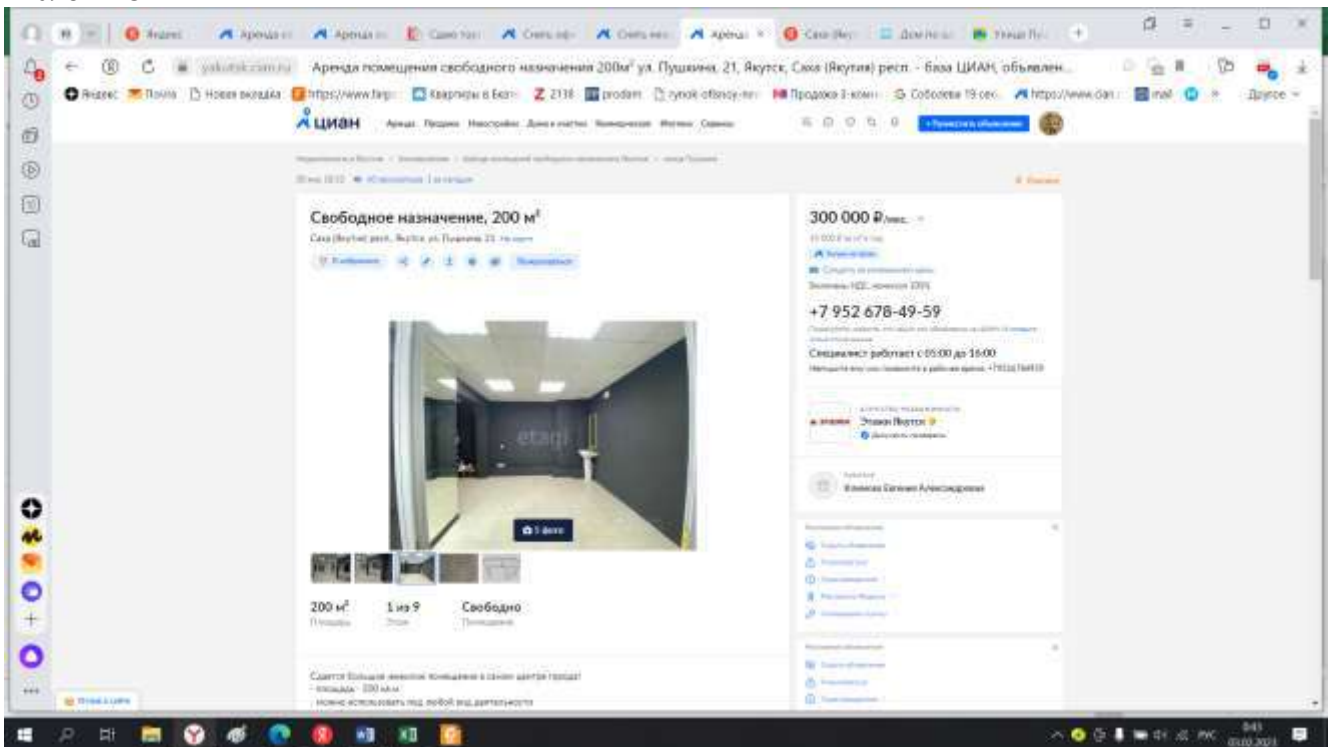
Аренда помещения свободного назначения 200м² ул. Пушкина, 21, Якутск, Саха (Якутия) респ. - база ЦИАН, объявлен...

Яндекс Почта Новая вкладка https://www.fxp... Квартиры в Екат... 2138 prodam рынок-оfiSnoy-ne... Продажа 3-комн... Соболева 19 сек... https://www.cian... mail Другое

циан

Свободное назначение, 200 м²

Саха (Якутия) респ., Якутск, ул. Пушкина, 21

300 000 ₽/мес.

+7 952 678-49-59

Специалист работает с 05:00 до 16:00

Этажи Якутск

etagi

5 фото

200 м²
Площадь

1 из 9
Этаж

Свободно
Помещение

Сдается большое нежилое помещение в самом центре города!
- площадь - 200 кв.м
- можно использовать под любой вид деятельности